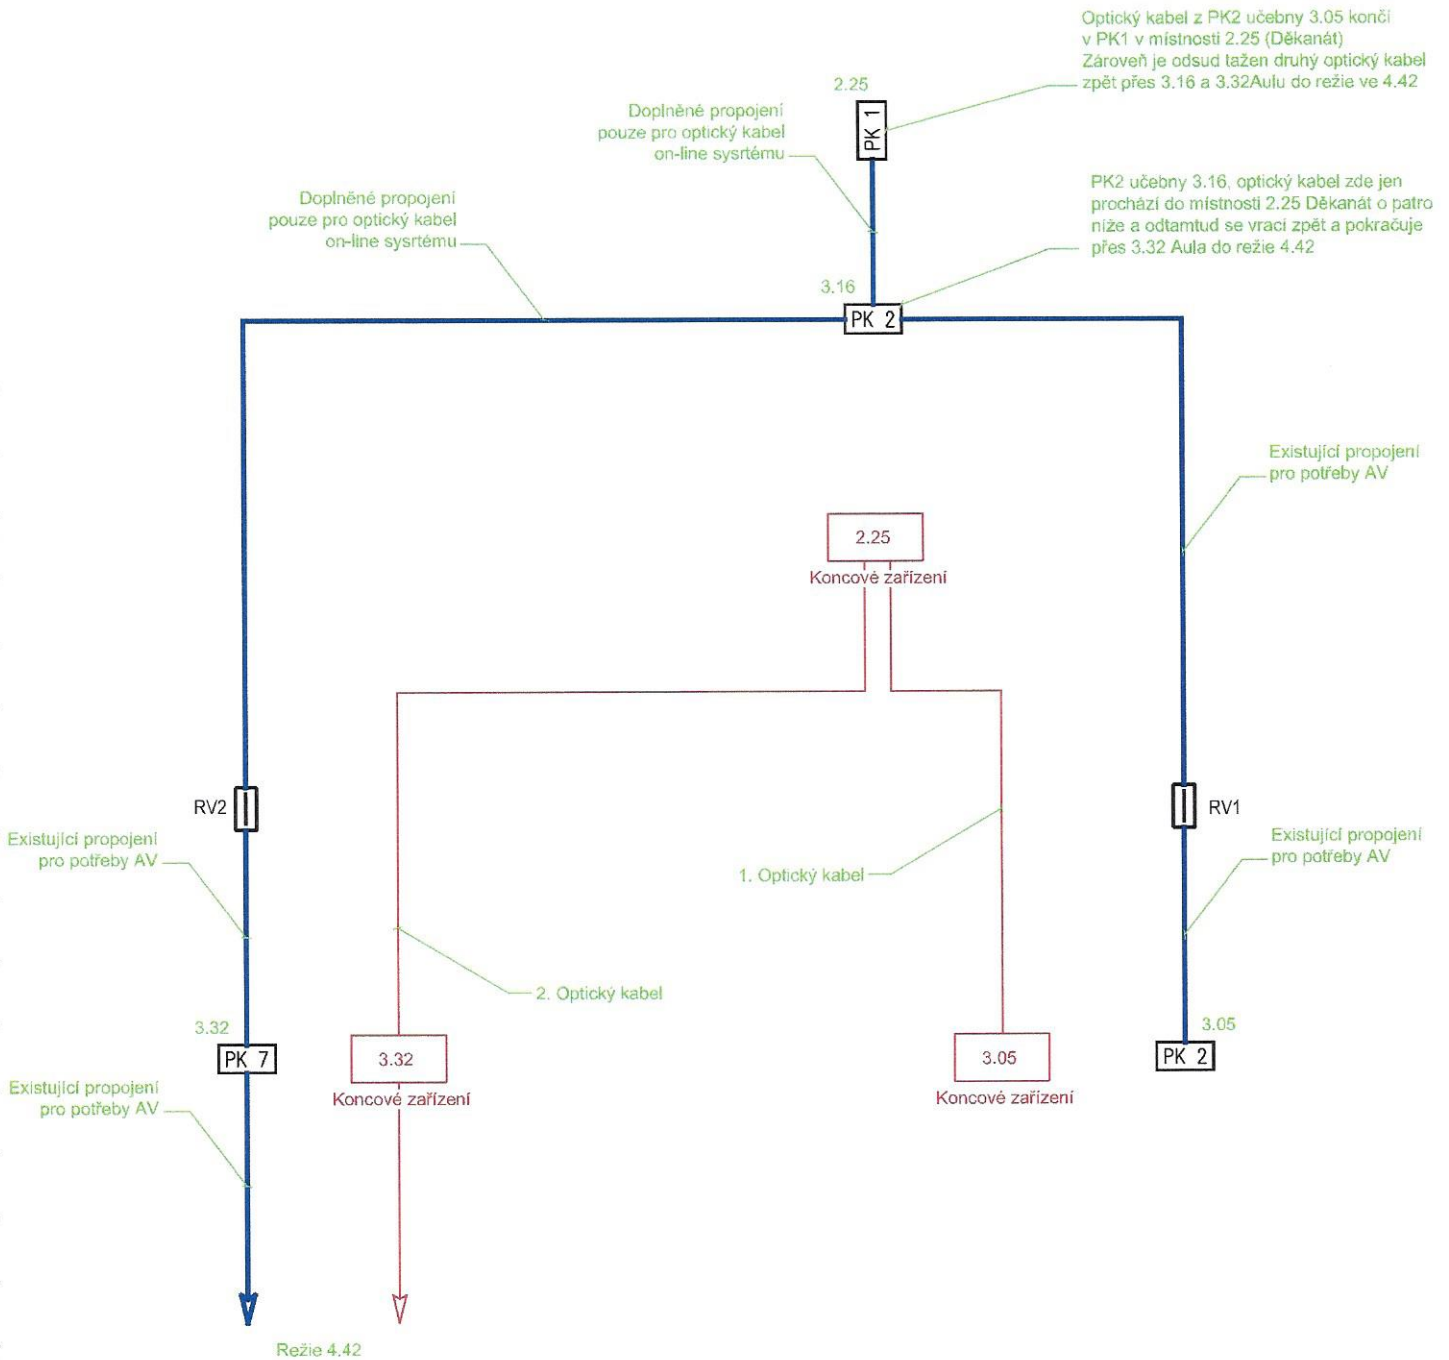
Optický kabel z PK2 učebny 3.05 končí v PK1 v místnosti 2.25 (Děkanát) Zároveň je odsud tažen druhý optický kabel zpět přes 3.16 a 3.32Aulu do režie ve 4.42

2.25

PK 1

Doplněné propojení pouze pro optický kabel on-line sysrtému

Doplněné propojení pouze pro optický kabel on-line sysrtému

PK2 učebny 3.16, optický kabel zde jen prochází do místnosti 2.25 Děkanát o patro níže a odtamtud se vrací zpět a pokračuje přes 3.32 Aula do režie 4.42

3.16

PK 2

Existující propojení pro potřeby AV

2.25

Koncové zařízení

RV2

RV1

Existující propojení pro potřeby AV

Existující propojení pro potřeby AV

1. Optický kabel

2. Optický kabel

3.32

PK 7

3.32

Koncové zařízení

3.05

Koncové zařízení

3.05

PK 2

Existující propojení pro potřeby AV

Režie 4.42